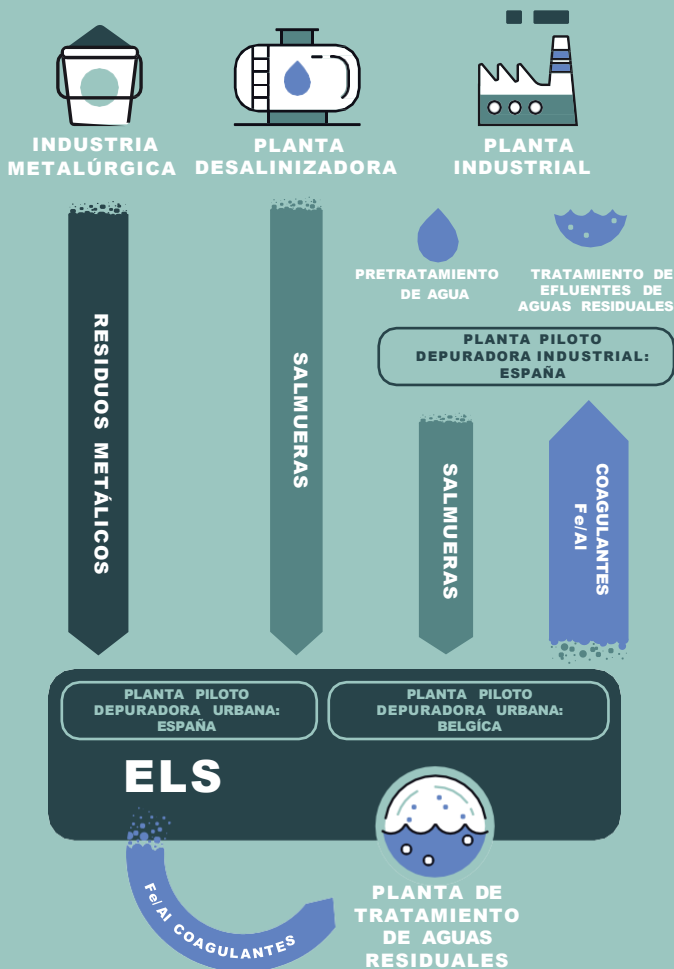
INDUSTRIA METALÚRGICA

PLANTA DESALINIZADORA

PLANTA INDUSTRIAL

RESIDUOS METÁLICOS

SALMUERAS

PRETRATAMIENTO DE AGUA

TRATAMIENTO DE EFLUENTES DE AGUAS RESIDUALES

PLANTA PILOTO DEPURADORA INDUSTRIAL: ESPAÑA

SALMUERAS

COAGULANTES Fe/Al

PLANTA PILOTO DEPURADORA URBANA: ESPAÑA

PLANTA PILOTO DEPURADORA URBANA: BELGICA

ELS

Fe/Al COAGULANTES

PLANTA DE TRATAMIENTO DE AGUAS RESIDUALES